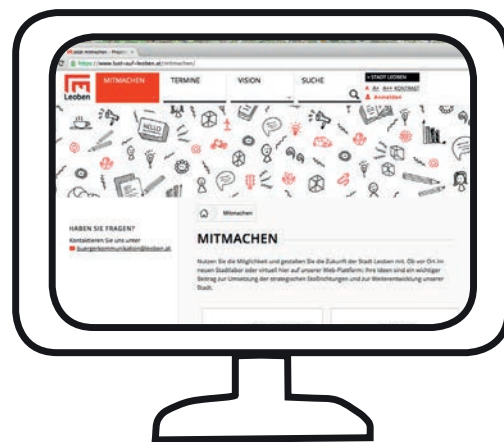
Lust auf Leoben - Projekt ×

https://www.lust-auf-leoben.at/mitmachen/

Leoben

MITMACHEN

TERMINE

VISION

SUCHE

» STADT LEOBEN

A- A+ A++ KONTAKT

Anmelden

HALLO

HABEN SIE FRAGEN?

Kontaktieren Sie uns unter

buergerkommunikation@leoben.at

Mitmachen

MITMACHEN

Nutzen Sie die Möglichkeit und gestalten Sie die Zukunft der Stadt Leoben mit. Ob vor Ort im neuen Stadtlabor oder virtuell hier auf unserer Web-Plattform: Ihre Ideen sind ein wichtiger Beitrag zur Umsetzung der strategischen Stoßrichtungen und zur Weiterentwicklung unserer Stadt.